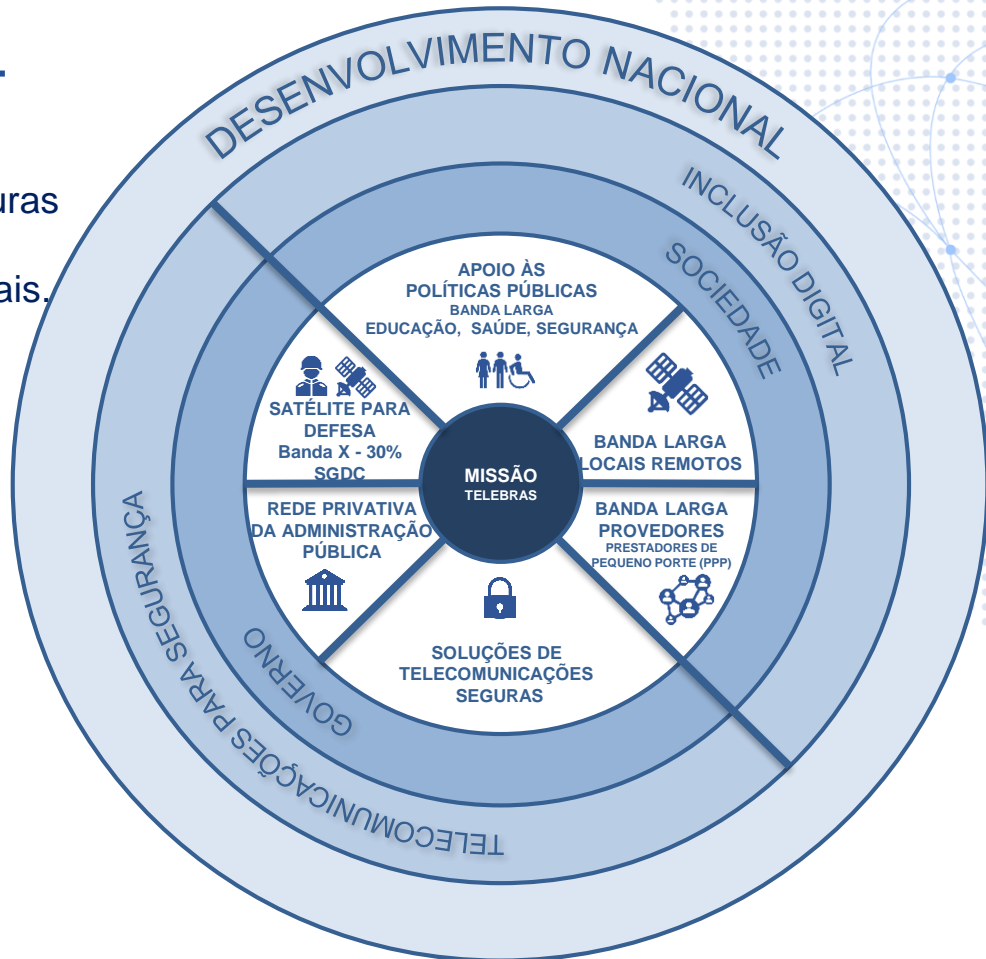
.

uras

ais.

DESENVOLVIMENTO NACIONAL

INCLUSÃO DIGITAL

SOCIEDADE

APOIO ÀS POLÍTICAS PÚBLICAS
BANDA LARGA
EDUCAÇÃO, SAÚDE, SEGURANÇA

BANDA LARGA LOCAIS REMOTOS

BANDA LARGA PROVEDORES
PRESTADORES DE PEQUENO PORTE (PPP)

SOLUÇÕES DE TELECOMUNICAÇÕES SEGURAS

REDE PRIVATIVA DA ADMINISTRAÇÃO PÚBLICA

SATÉLITE PARA DEFESA
Banda X - 30%
SGDC

MISSÃO
TELEBRAS

GOVERNO

TELECOMUNICAÇÕES PARA SEGURANÇA